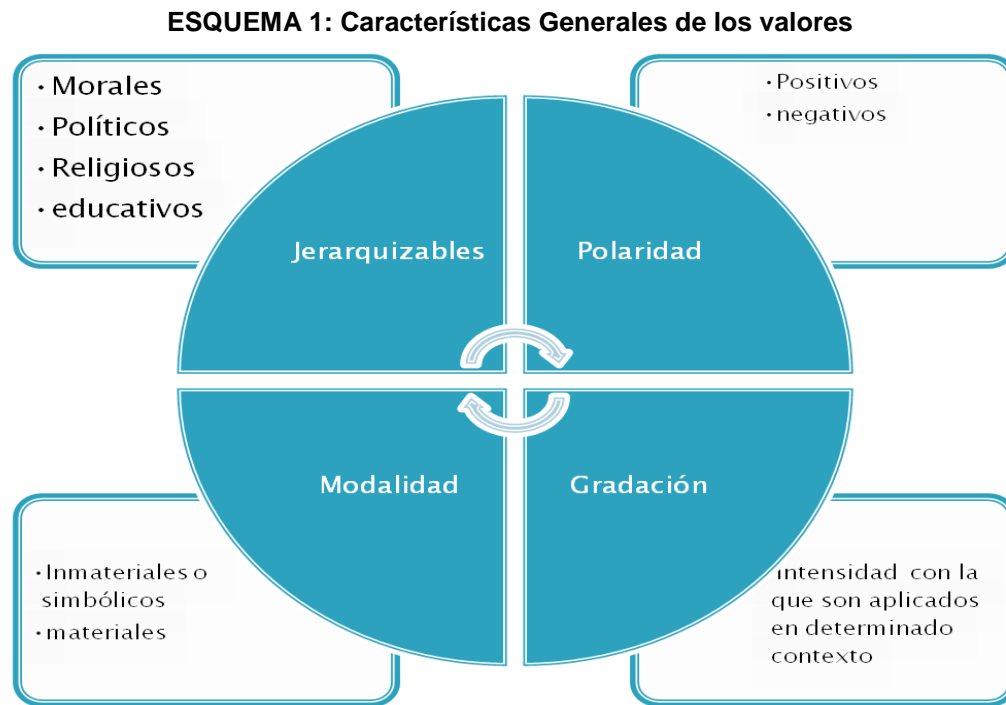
ESQUEMA 1: Características Generales de los valores

• Morales
• Políticos
• Religiosos
• educativos

• Positivos
• negativos

Jerarquizables

Polaridad

Modalidad

Gradación

• Inmateriales o simbólicos
• materiales

intensidad con la que son aplicados en determinado contexto